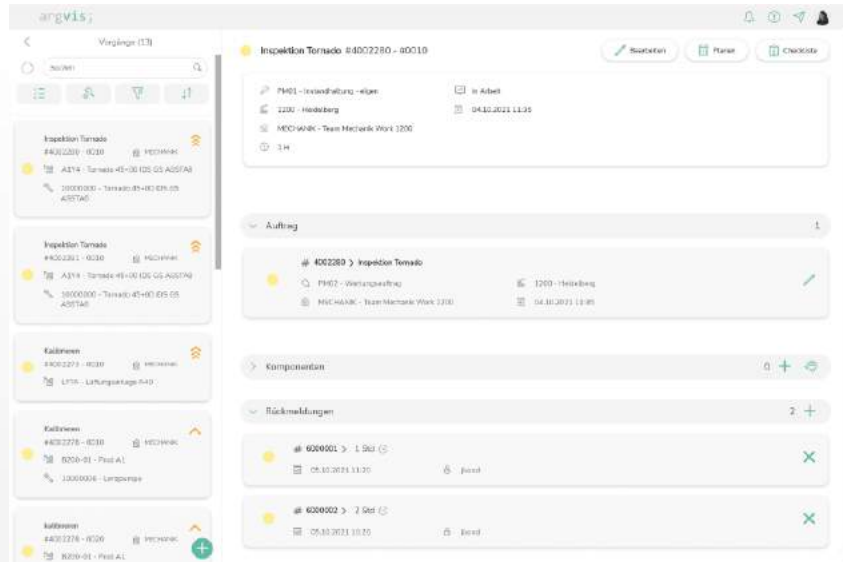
argvis;

Vorgänge (13)

Suchen

Inspektion Tornado
#4002280 - 0010
MECHANIK
A314 - Tornado 45+00 IDS GS ASSTAB
10000000 - Tornado 45+00 IDS GS ASSTAB

Inspektion Tornado
#4002281 - 0010
MECHANIK
A314 - Tornado 45+00 IDS GS ASSTAB
10000000 - Tornado 45+00 IDS GS ASSTAB

Kalibrieren
#4002273 - 0010
MECHANIK
L178 - Lüftungsanlage R40

Kalibrieren
#4002278 - 0010
MECHANIK
B200-01 - Pool A1
10000006 - Lenzpumpe

Kalibrieren
#4002276 - 0010
MECHANIK
B200-01 - Pool A1

Inspektion Tornado #4002280 - 0010

Bearbeiten
Planer
Checkliste

PM01 - Instandhaltung - eigen
In Arbeit
1200 - Heidelberg
04.10.2021 11:35
MECHANIK - Team Mechanik Work 1200
1 H

Auftrag
1

# 4002280 > Inspektion Tornado
PM02 - Wartungsauftrag
1200 - Heidelberg
MECHANIK - Team Mechanik Work 1200
04.10.2021 11:35

Komponenten
0

Rückmeldungen
2

# 6000001 > 1 Std
05.10.2021 11:20
Bernd

# 6000002 > 2 Std
05.10.2021 10:20
Bernd